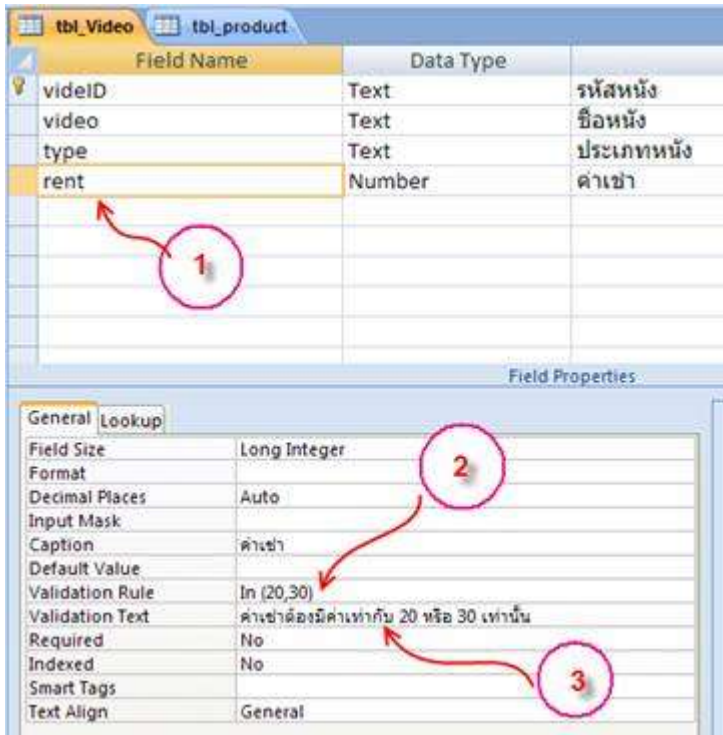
tbl_Video | tbl_product

| Field Name | Data Type | |
|---|---|---|
| videID | Text | รหัสหนัง |
| video | Text | ชื่อหนัง |
| type | Text | ประเภทหนัง |
| rent | Number | ค่าเช่า |

1

Field Properties

General | Lookup

| | |
|---|---|
| Field Size | Long Integer |
| Format | |
| Decimal Places | Auto |
| Input Mask | |
| Caption | ค่าเช่า |
| Default Value | |
| Validation Rule | In (20,30) |
| Validation Text | ค่าเช่าต้องมีค่าเท่ากับ 20 หรือ 30 เท่านั้น |
| Required | No |
| Indexed | No |
| Smart Tags | |
| Text Align | General |

2

3